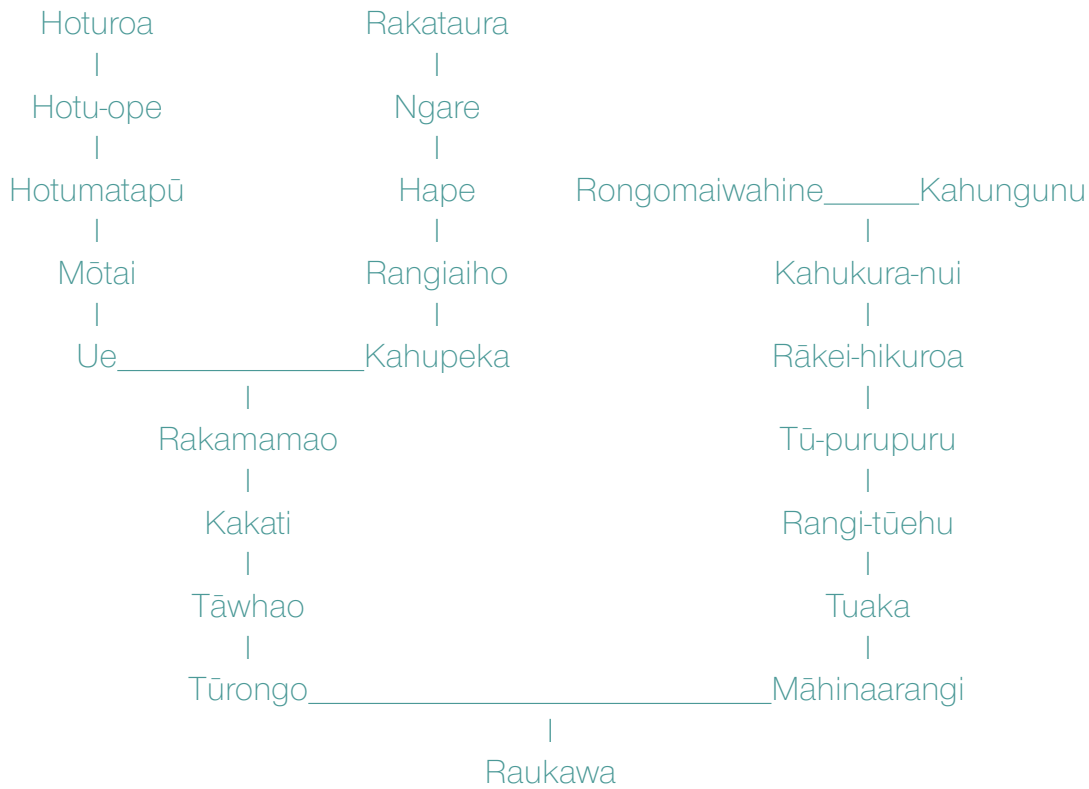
Hoturoa
|
Hotu-ope
|
Hotumatapū
|
Mōtai
|
Ue________________Kahupeka

Rakataura
|
Ngare
|
Hape
|
Rangiaiho
|
Kahupeka

Ue________________Kahupeka
|
Rakamamao
|
Kakati
|
Tāwhao
|
Tūrongo

Rongomaiwahine______Kahungunu
|
Kahukura-nui
|
Rākei-hikuroa
|
Tū-purupuru
|
Rangi-tūehu
|
Tuaka
|
Māhinaarangi

Tūrongo________________________________Māhinaarangi
|
Raukawa